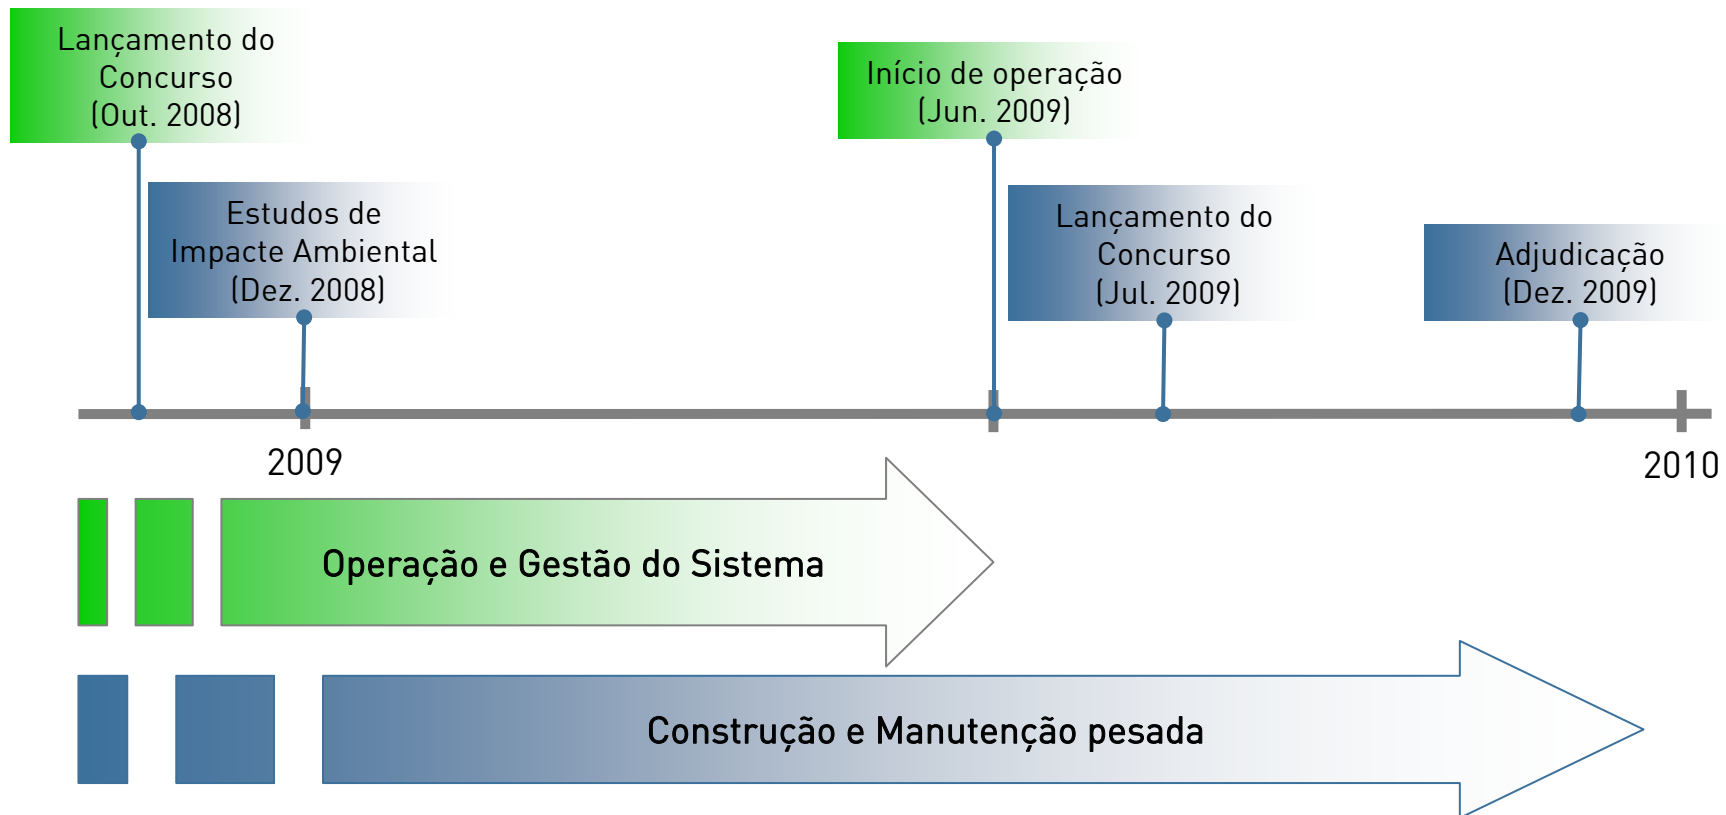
Lançamento do Concurso (Out. 2008)

Estudos de Impacte Ambiental (Dez. 2008)

Início de operação (Jun. 2009)

Lançamento do Concurso (Jul. 2009)

Adjudicação (Dez. 2009)

2009

2010

Operação e Gestão do Sistema

Construção e Manutenção pesada